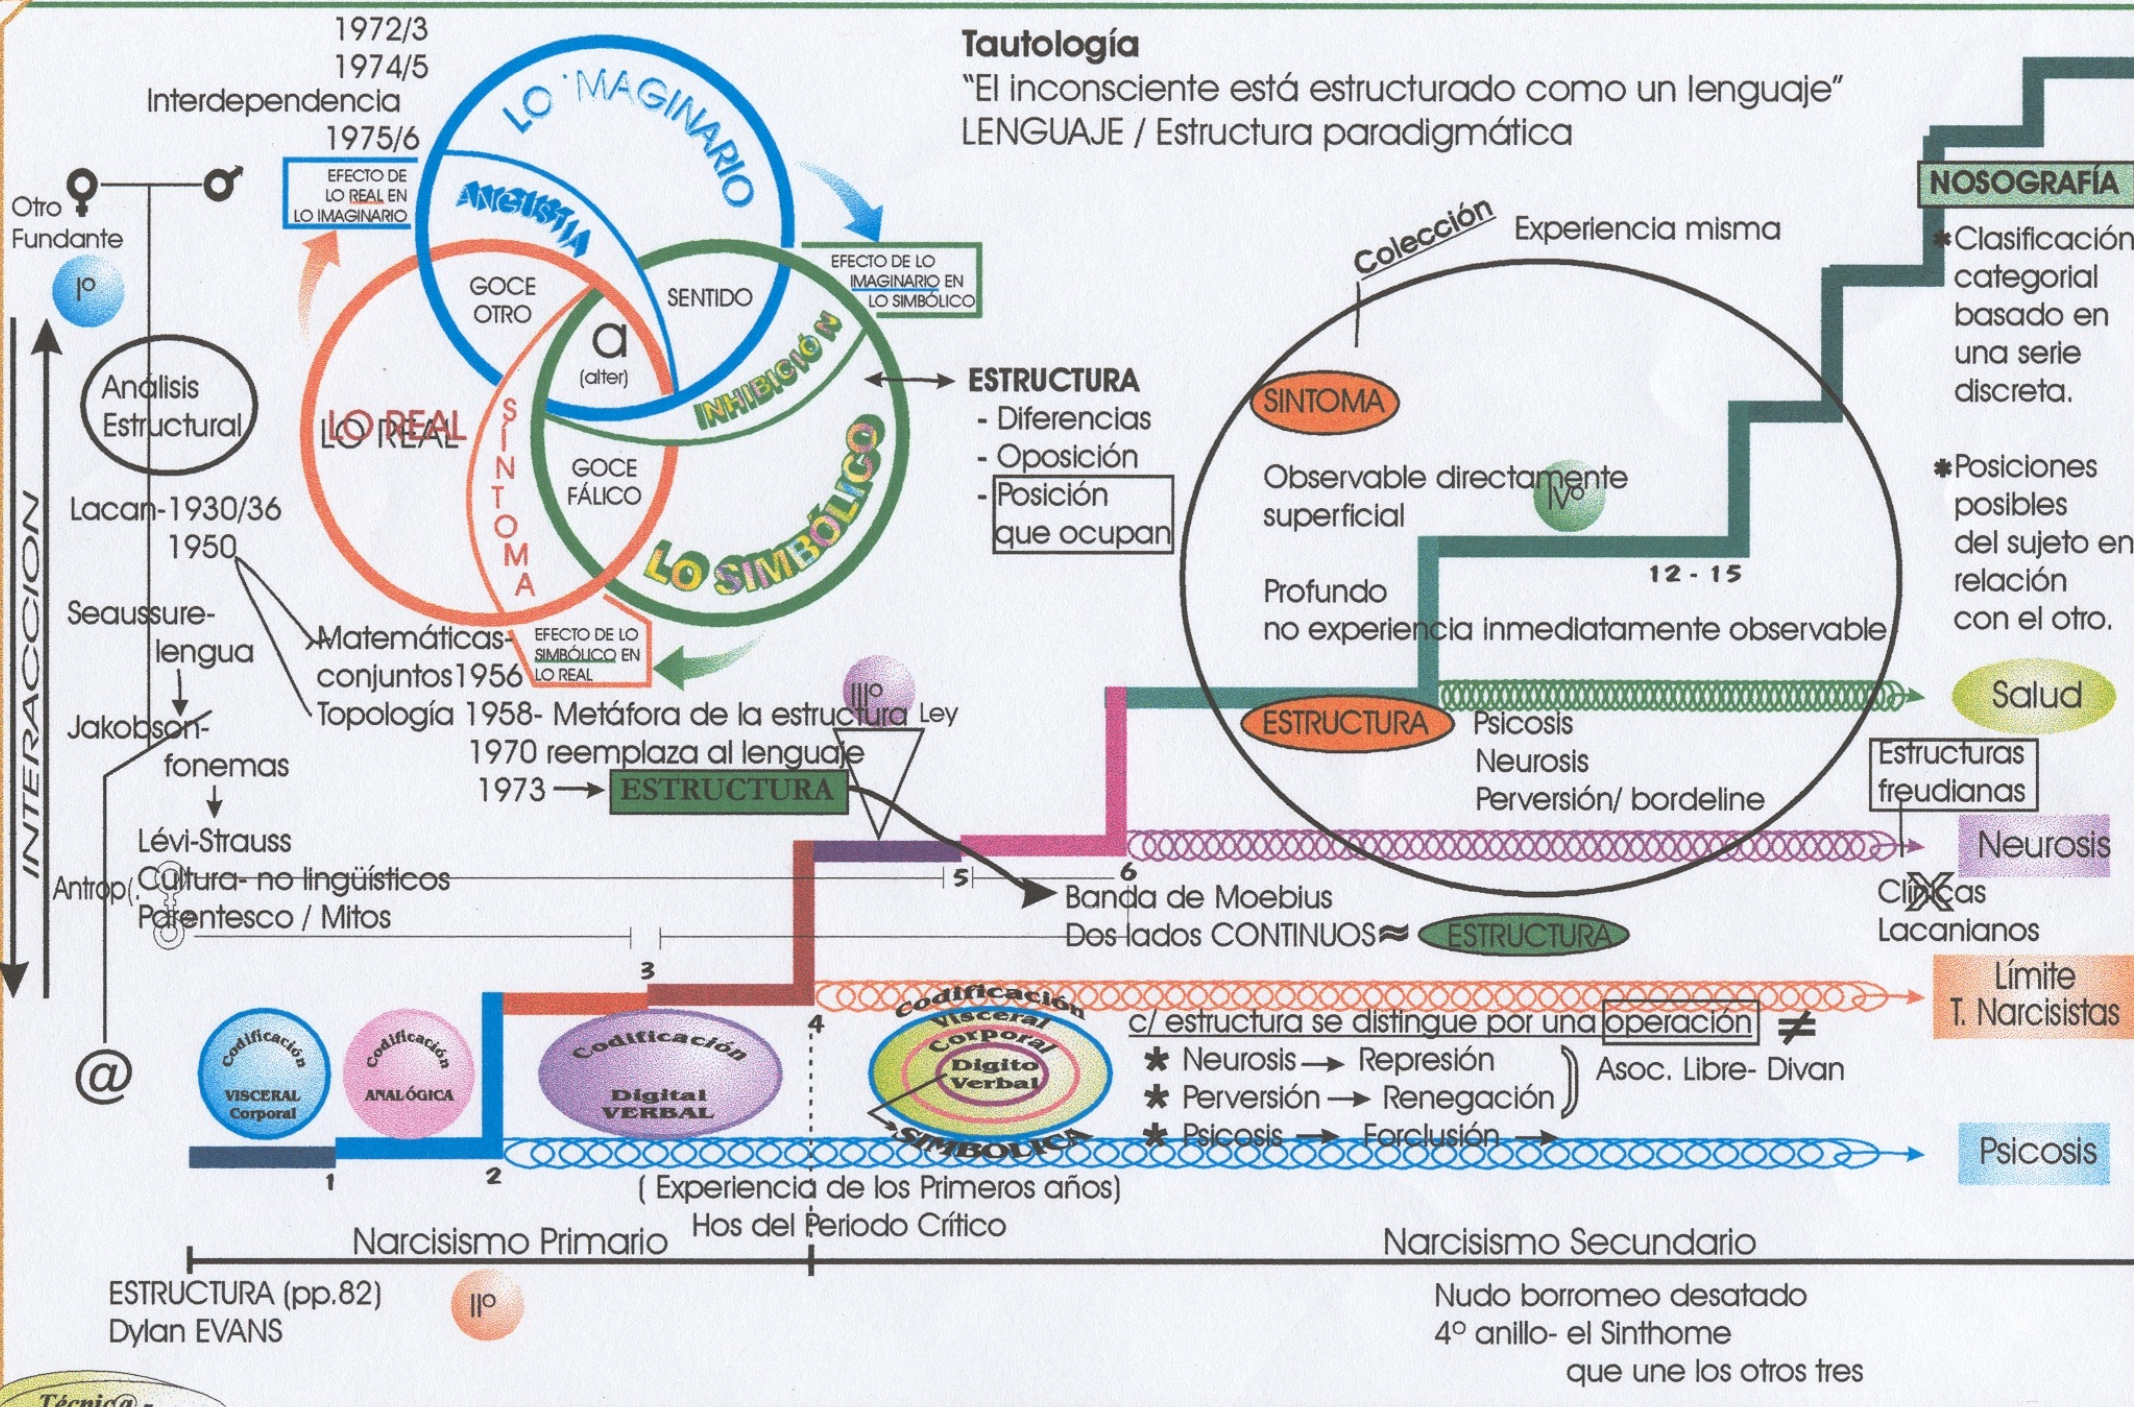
1972/3
1974/5
Interdependencia
1975/6

Tautología
"El inconsciente está estructurado como un lenguaje"
LENGUAJE / Estructura paradigmática

LO IMAGINARIO
ANGUSTIA
EFECTO DE LO REAL EN LO IMAGINARIO
EFECTO DE LO IMAGINARIO EN LO SIMBÓLICO
GOCE OTRO
SENTIDO
a
(alter)
LO REAL
SÍNTOMA
GOCE FÁLICO
INHIBICIÓN
LO SIMBÓLICO
EFECTO DE LO SIMBÓLICO EN LO REAL

Otro Fundante
I°

Análisis Estructural

Lacan-1930/36
1950
Seaussure-lengua
Jakobson-fonemas
Lévi-Strauss
Antrop(. Cultura- no lingüísticos
Parentesco / Mitos

INTERACCION

ESTRUCTURA
- Diferencias
- Oposición
- Posición que ocupan

Matemáticas-conjuntos1956
Topología 1958- Metáfora de la estructura
1970 reemplaza al lenguaje
1973 → ESTRUCTURA
III°
Ley

NOSOGRAFÍA
*Clasificación categorial basado en una serie discreta.
*Posiciones posibles del sujeto en relación con el otro.

Colección
Experiencia misma
SINTOMA
Observable directamente superficial
IV°
Profundo no experiencia inmediatamente observable
12 - 15
ESTRUCTURA
Psicosis
Neurosis
Perversión/ bordeline

Salud
Estructuras freudianas
Neurosis
Clínicas Lacanianos
Límite T. Narcisistas
Psicosis

5
6
Banda de Moebius
Dos lados CONTINUOS ≈ ESTRUCTURA
3
4

@
Codificación VISCERAL Corporal
Codificación ANALÓGICA
Codificación Digital VERBAL
Codificación Visceral Corporal Digito Verbal SIMBÓLICA

c/ estructura se distingue por una operación ≠
* Neurosis → Represión
* Perversión → Renegación
* Psicosis → Forclusión →
Asoc. Libre- Divan

1
2
( Experiencia de los Primeros años)
Hos del Periodo Crítico

Narcisismo Primario
Narcisismo Secundario

ESTRUCTURA (pp.82)
Dylan EVANS
II°

Nudo borromeo desatado
4° anillo- el Sinthome
que une los otros tres

Técnic@ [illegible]